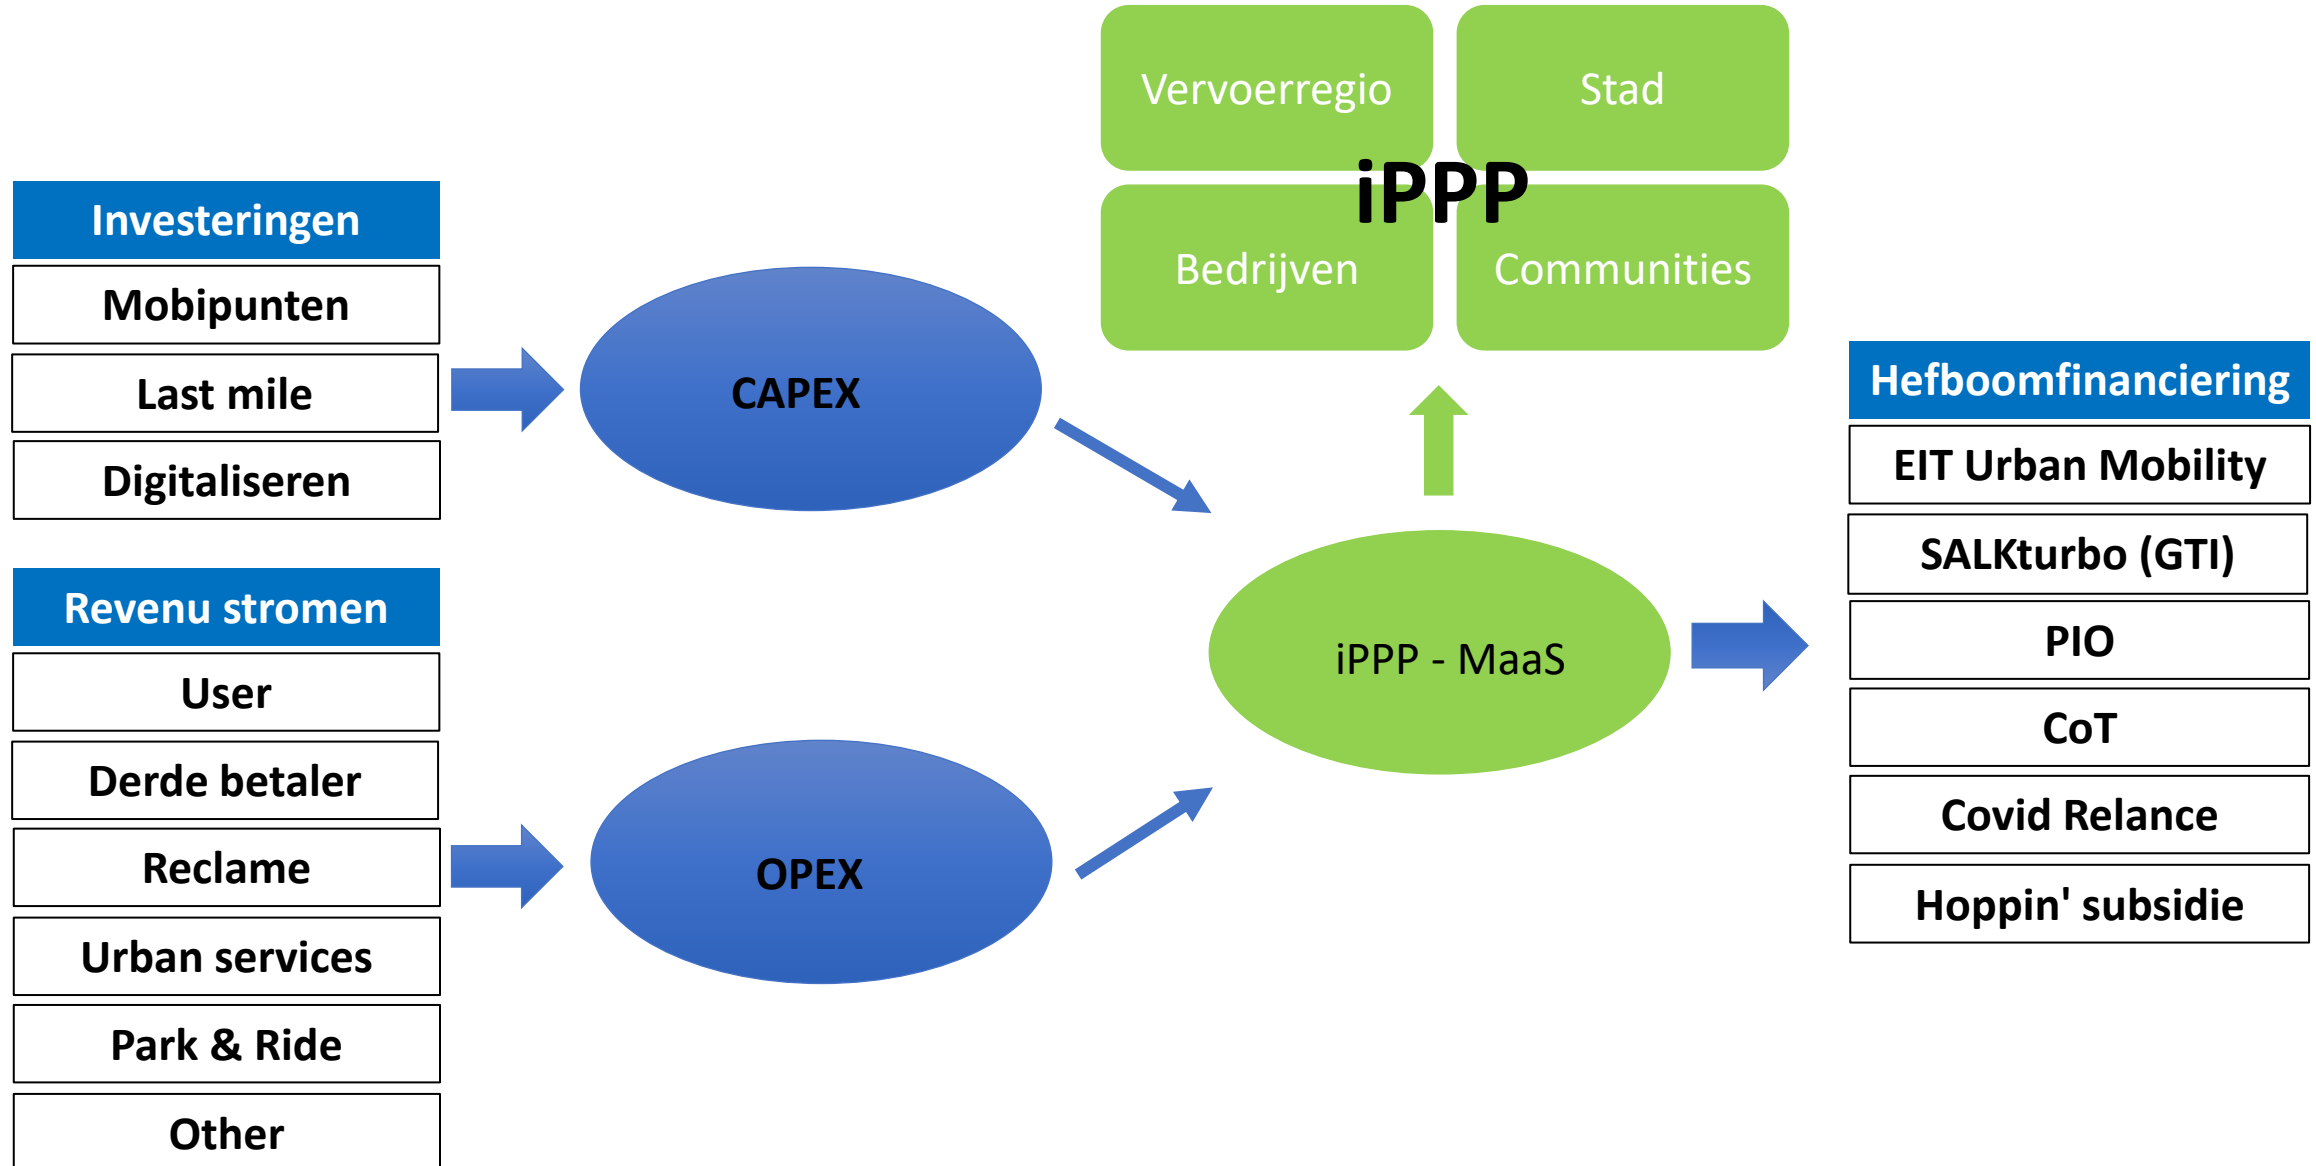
Investeringen
Mobipunten
Last mile
Digitaliseren

Revenu stromen
User
Derde betaler
Reclame
Urban services
Park & Ride
Other

CAPEX

OPEX

Vervoerregio
Stad
iPPP
Bedrijven
Communities

iPPP - MaaS

Hefboomfinanciering
EIT Urban Mobility
SALKturbo (GTI)
PIO
CoT
Covid Relance
Hoppin' subsidie